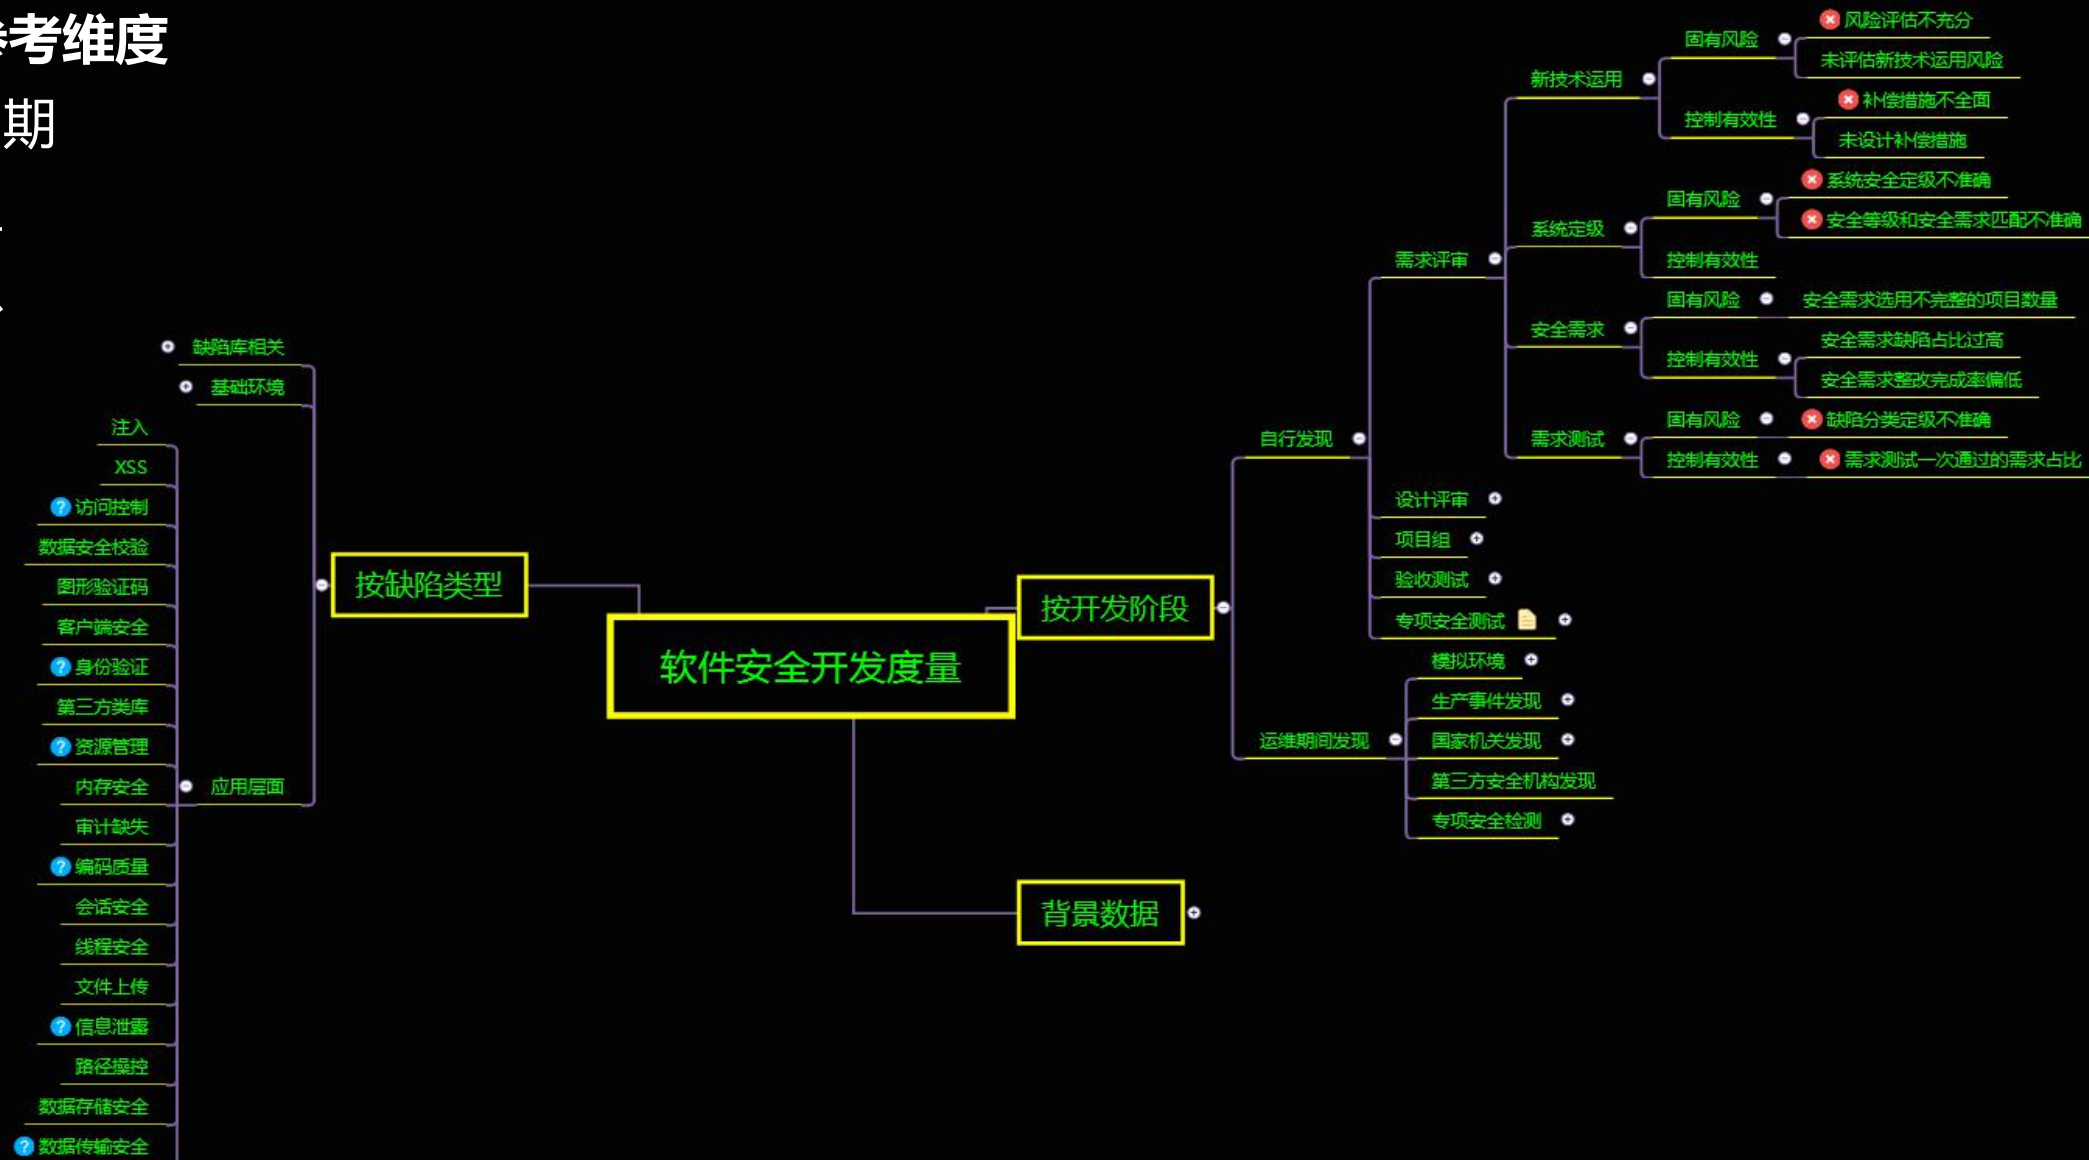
考维度
期

软件安全开发度量

按缺陷类型
缺陷库相关
基础环境
应用层面
注入
XSS
访问控制
数据安全校验
图形验证码
客户端安全
身份验证
第三方类库
资源管理
内存安全
审计缺失
编码质量
会话安全
线程安全
文件上传
信息泄露
路径操控
数据存储安全
数据传输安全

按开发阶段
自行发现
需求评审
新技术运用
固有风险
风险评估不充分
未评估新技术运用风险
控制有效性
补偿措施不全面
未设计补偿措施
系统定级
固有风险
系统安全定级不准确
安全等级和安全需求匹配不准确
控制有效性
安全需求
固有风险
安全需求选用不完整的项目数量
控制有效性
安全需求缺陷占比过高
安全需求整改完成率偏低
需求测试
固有风险
缺陷分类定级不准确
控制有效性
需求测试一次通过的需求占比
设计评审
项目组
验收测试
专项安全测试
运维期间发现
模拟环境
生产事件发现
国家机关发现
第三方安全机构发现
专项安全检测

背景数据